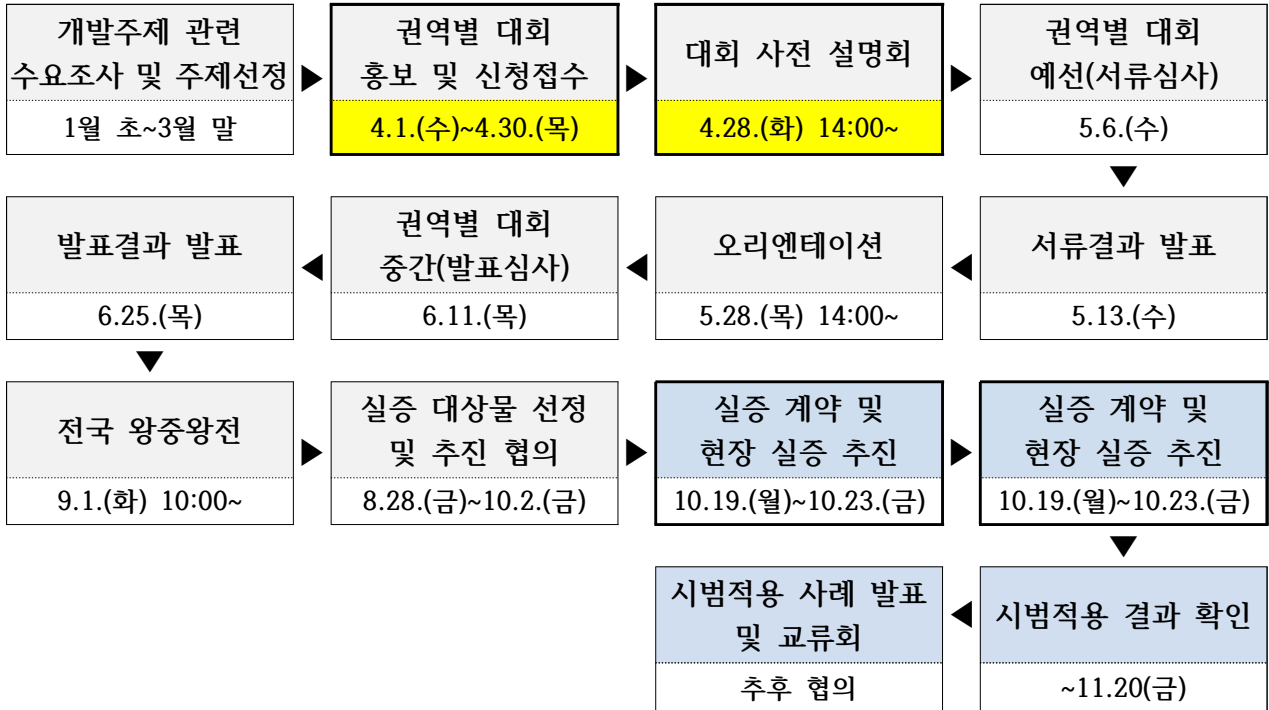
개발주제 관련 수요조사 및 주제선정
1월 초~3월 말

권역별 대회 홍보 및 신청접수
4.1.(수)~4.30.(목)

대회 사전 설명회
4.28.(화) 14:00~

권역별 대회 예선(서류심사)
5.6.(수)

서류결과 발표
5.13.(수)

오리엔테이션
5.28.(목) 14:00~

권역별 대회 중간(발표심사)
6.11.(목)

발표결과 발표
6.25.(목)

전국 왕중왕전
9.1.(화) 10:00~

실증 대상물 선정 및 추진 협의
8.28.(금)~10.2.(금)

실증 계약 및 현장 실증 추진
10.19.(월)~10.23.(금)

실증 계약 및 현장 실증 추진
10.19.(월)~10.23.(금)

시범적용 결과 확인
~11.20(금)

시범적용 사례 발표 및 교류회
추후 협의